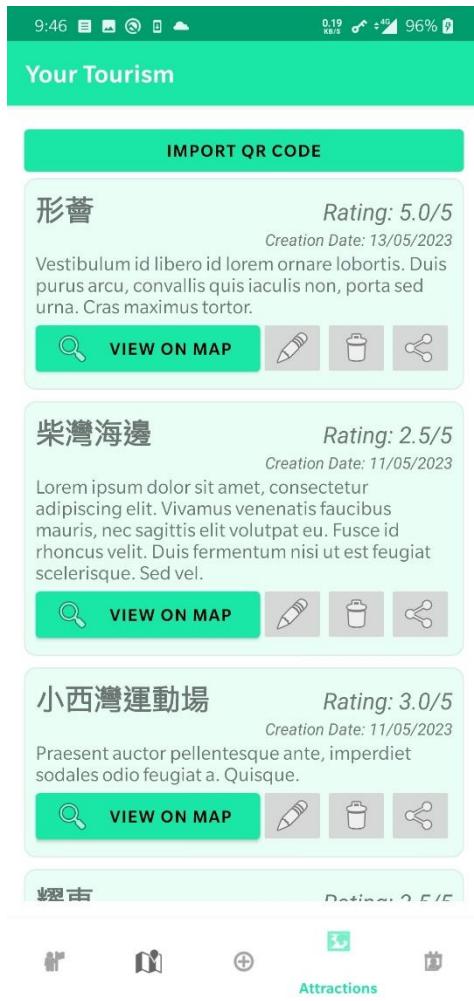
9:46 0.19 KB/S 96%

Your Tourism

IMPORT QR CODE

形薈
Rating: 5.0/5
Creation Date: 13/05/2023
Vestibulum id libero id lorem ornare lobortis. Duis purus arcu, convallis quis iaculis non, porta sed urna. Cras maximus tortor.
VIEW ON MAP

柴灣海邊
Rating: 2.5/5
Creation Date: 11/05/2023
Lorem ipsum dolor sit amet, consectetur adipiscing elit. Vivamus venenatis faucibus mauris, nec sagittis elit volutpat eu. Fusce id rhoncus velit. Duis fermentum nisi ut est feugiat scelerisque. Sed vel.
VIEW ON MAP

小西灣運動場
Rating: 3.0/5
Creation Date: 11/05/2023
Praesent auctor pellentesque ante, imperdiet sodales odio feugiat a. Quisque.
VIEW ON MAP

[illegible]
Rating: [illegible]

Attractions